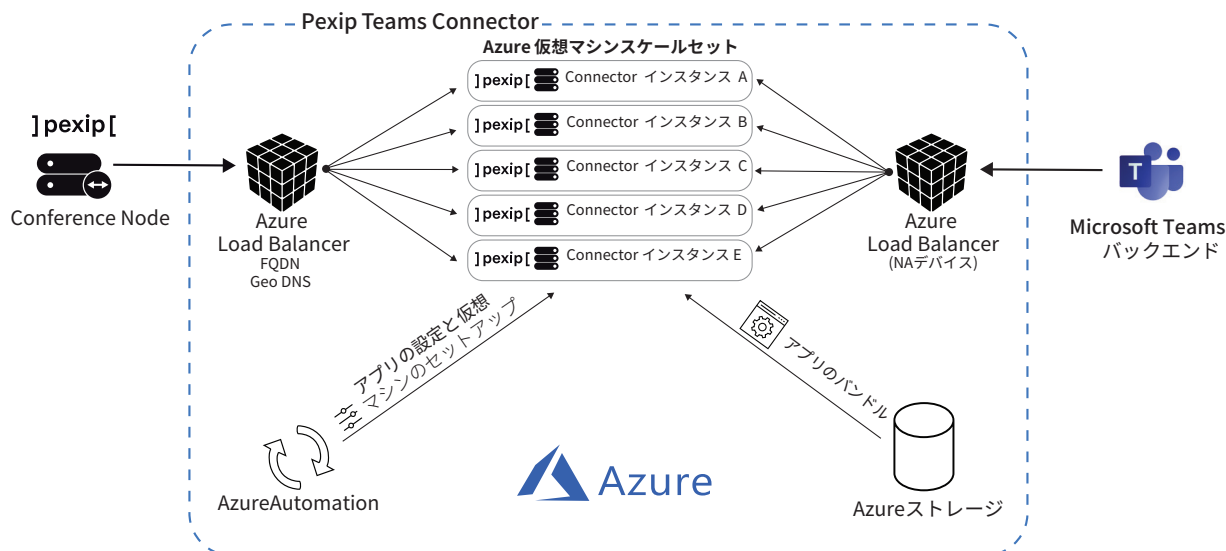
Pexip Teams Connector

Azure 仮想マシンスケールセット

]pexip[ Connector インスタンス A
]pexip[ Connector インスタンス B
]pexip[ Connector インスタンス C
]pexip[ Connector インスタンス D
]pexip[ Connector インスタンス E

]pexip[

Conference Node

Azure
Load Balancer
FQDN
Geo DNS

Azure
Load Balancer
(NAデバイス)

Microsoft Teams
バックエンド

アプリの設定と仮想
マシンのセットアップ

アプリのバンドル

AzureAutomation

Azure

Azureストレージ